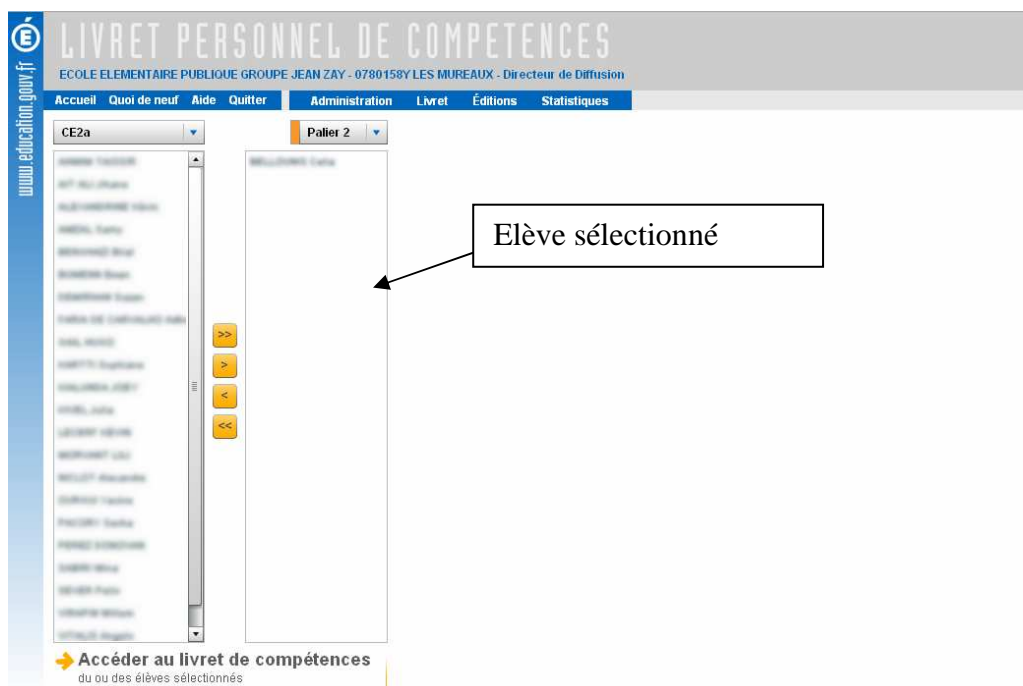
É
www.education.gouv.fr

LIVRET PERSONNEL DE COMPETENCES
ECOLE ELEMENTAIRE PUBLIQUE GROUPE JEAN ZAY - 0780158Y LES MUREAUX - Directeur de Diffusion

Accueil Quoi de neuf Aide Quitter Administration Livret Éditions Statistiques

CE2a
Palier 2

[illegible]
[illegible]
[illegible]
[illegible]
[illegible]
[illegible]
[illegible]
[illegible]
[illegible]
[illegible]
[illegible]
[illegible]
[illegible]
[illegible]
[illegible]
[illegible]
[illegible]
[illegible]
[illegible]
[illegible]
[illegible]
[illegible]

>>
>
<
<<

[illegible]

Elève sélectionné

Accéder au livret de compétences
du ou des élèves sélectionnés